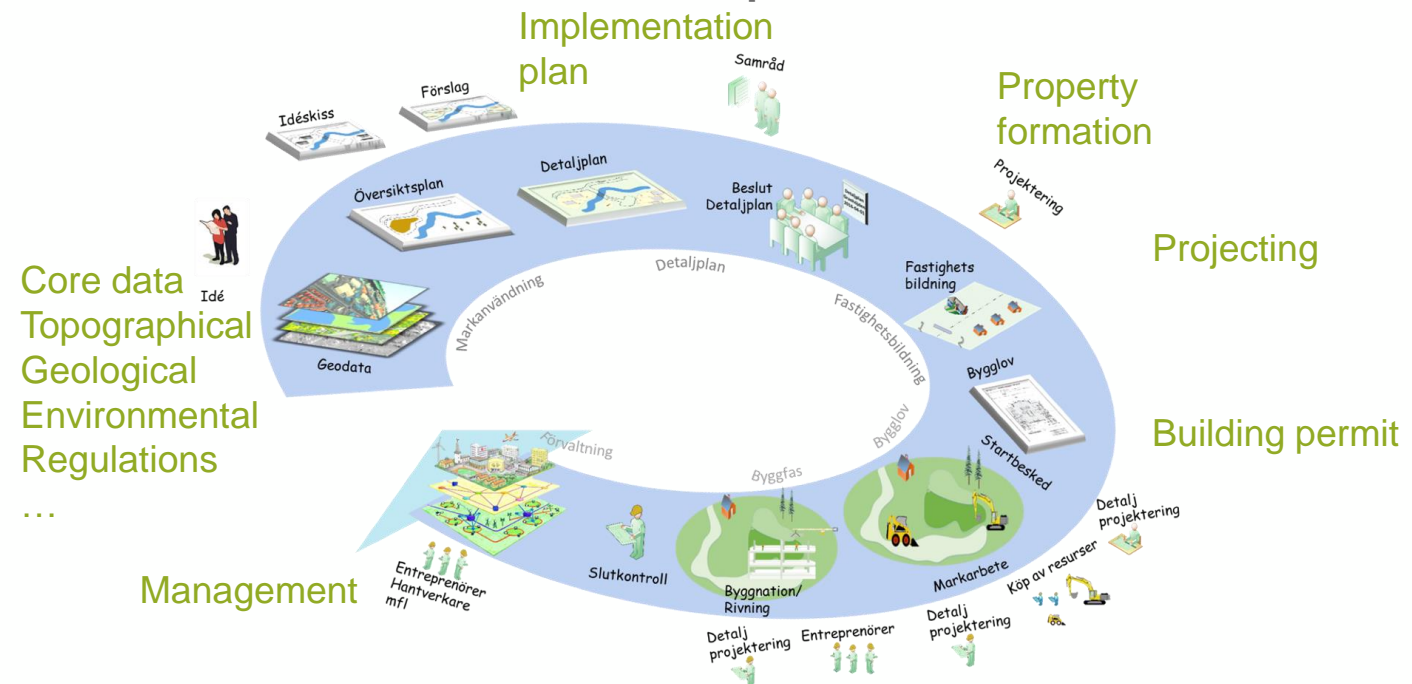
Implementation plan

Samråd

Property formation

Förslag

Idéskiss

Detaljplan

Översiktsplan

Beslut Detaljplan

Projektering

Projecting

Idé

Core data
Topographical
Geological
Environmental
Regulations
…

Detaljplan

Markanvändning

Fastighets bildning

Fastighetsbildning

Geodata

Bygglov

Building permit

Förvaltning

Bygglov

Startbesked

Byggfas

Detalj projektering

Management

Entreprenörer Hantverkare mfl

Slutkontroll

Byggnation/ Rivning

Markarbete

Köp av resurser

Detalj projektering

Entreprenörer

Detalj projektering